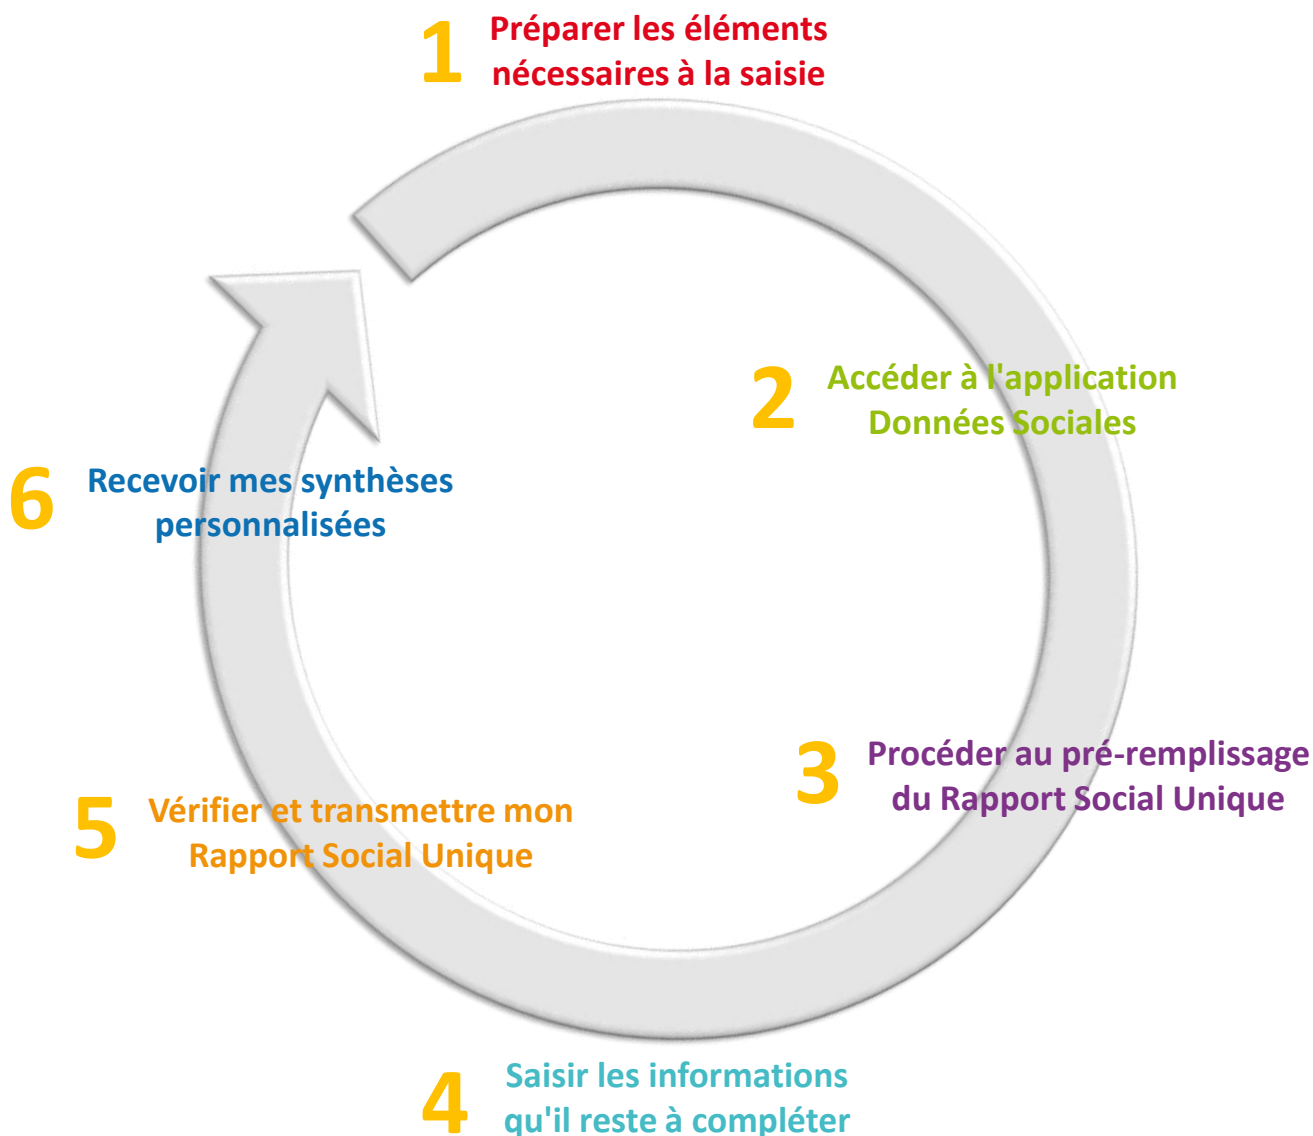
1 Préparer les éléments nécessaires à la saisie

2 Accéder à l'application Données Sociales

3 Procéder au pré-remplissage du Rapport Social Unique

4 Saisir les informations qu'il reste à compléter

5 Vérifier et transmettre mon Rapport Social Unique

6 Recevoir mes synthèses personnalisées